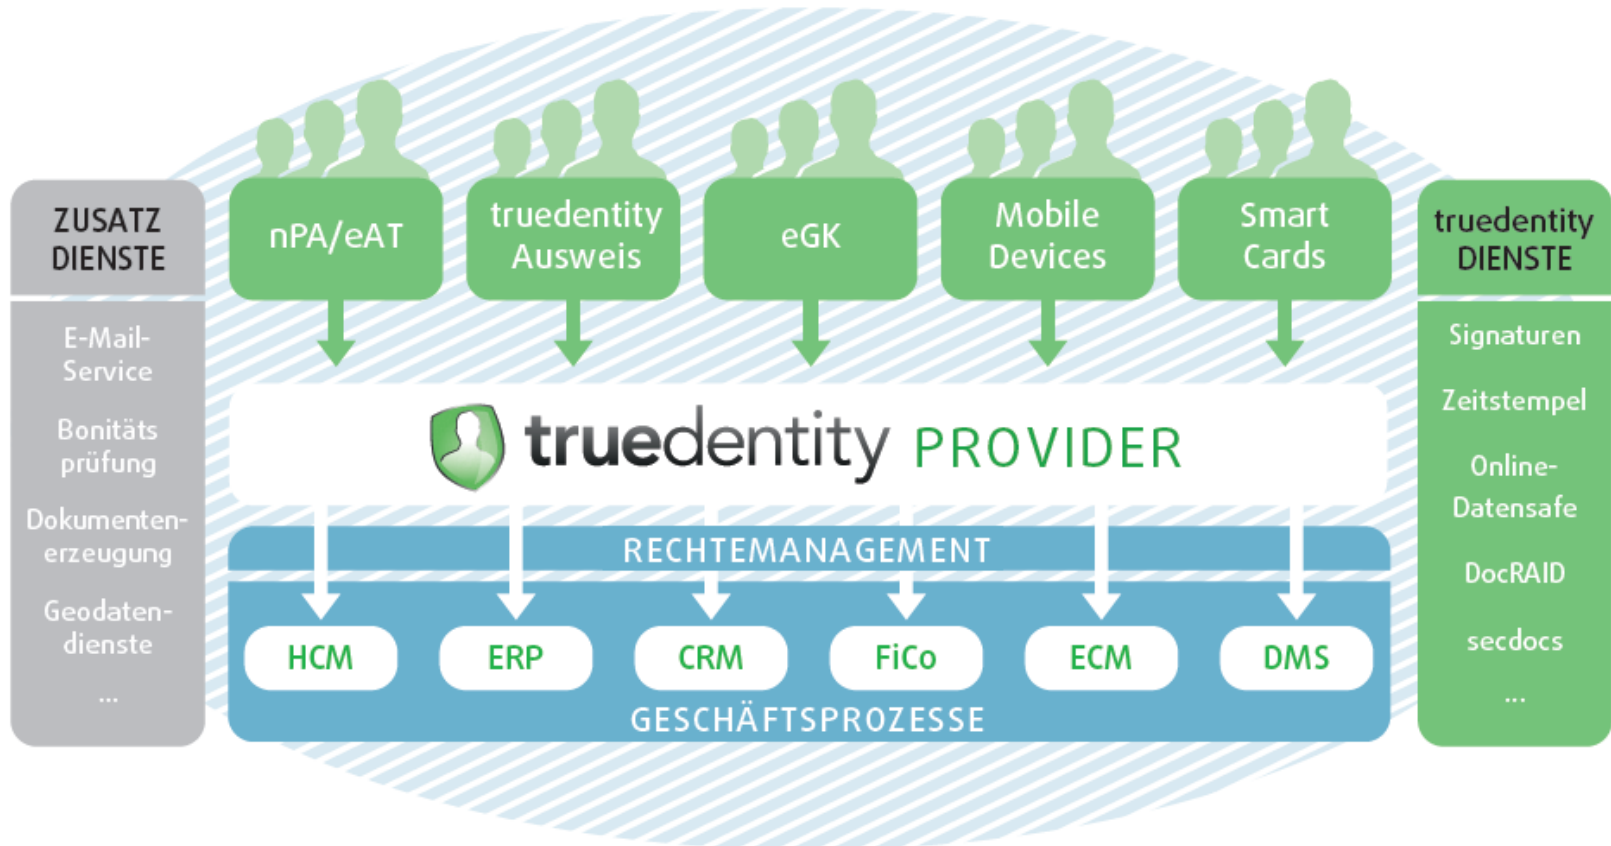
ZUSATZ DIENSTE

E-Mail-Service

Bonitäts prüfung

Dokumentenerzeugung

Geodatendienste

...

nPA/eAT

truedentity Ausweis

eGK

Mobile Devices

Smart Cards

truedentity DIENSTE

Signaturen

Zeitstempel

Online-Datensafe

DocRAID

secdocs

...

truedentity PROVIDER

RECHTEMANAGEMENT

HCM

ERP

CRM

FiCo

ECM

DMS

GESCHÄFTSPROZESSE